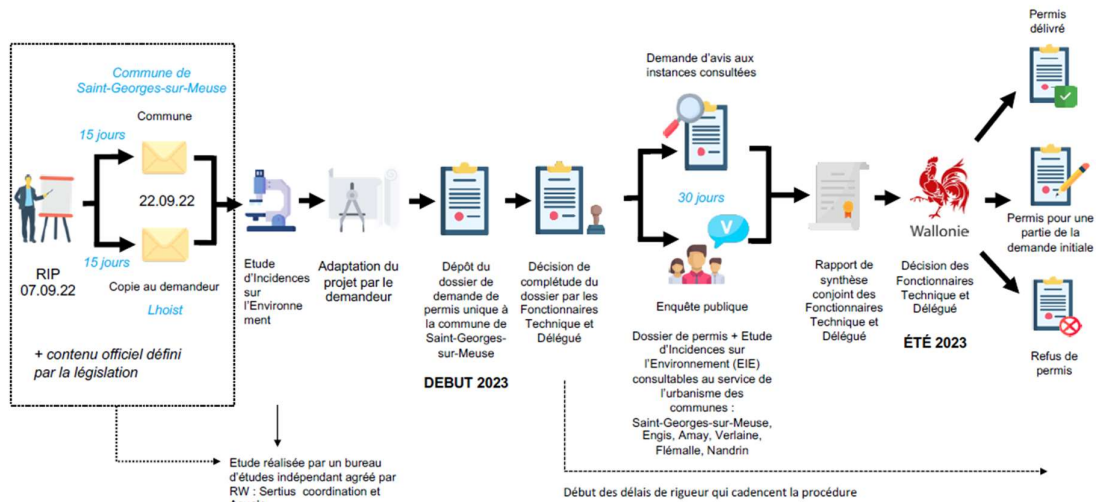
Commune de Saint-Georges-sur-Meuse

Commune

15 jours

22.09.22

15 jours

Copie au demandeur

Lhoist

RIP 07.09.22

+ contenu officiel défini par la législation

Etude d'Incidences sur l'Environnement

Adaptation du projet par le demandeur

Dépôt du dossier de demande de permis unique à la commune de Saint-Georges-sur-Meuse

DEBUT 2023

Décision de complétude du dossier par les Fonctionnaires Technique et Délégué

Demande d'avis aux instances consultées

30 jours

Enquête publique

Dossier de permis + Etude d'Incidences sur l'Environnement (EIE) consultables au service de l'urbanisme des communes : Saint-Georges-sur-Meuse, Engis, Amay, Verlaine, Flémalle, Nandrin

Rapport de synthèse conjoint des Fonctionnaires Technique et Délégué

Wallonie

Décision des Fonctionnaires Technique et Délégué

ÉTÉ 2023

Permis délivré

Permis pour une partie de la demande initiale

Refus de permis

Etude réalisée par un bureau d'études indépendant agréé par RW : Sertius coordination et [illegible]

Début des délais de rigueur qui cadencent la procédure